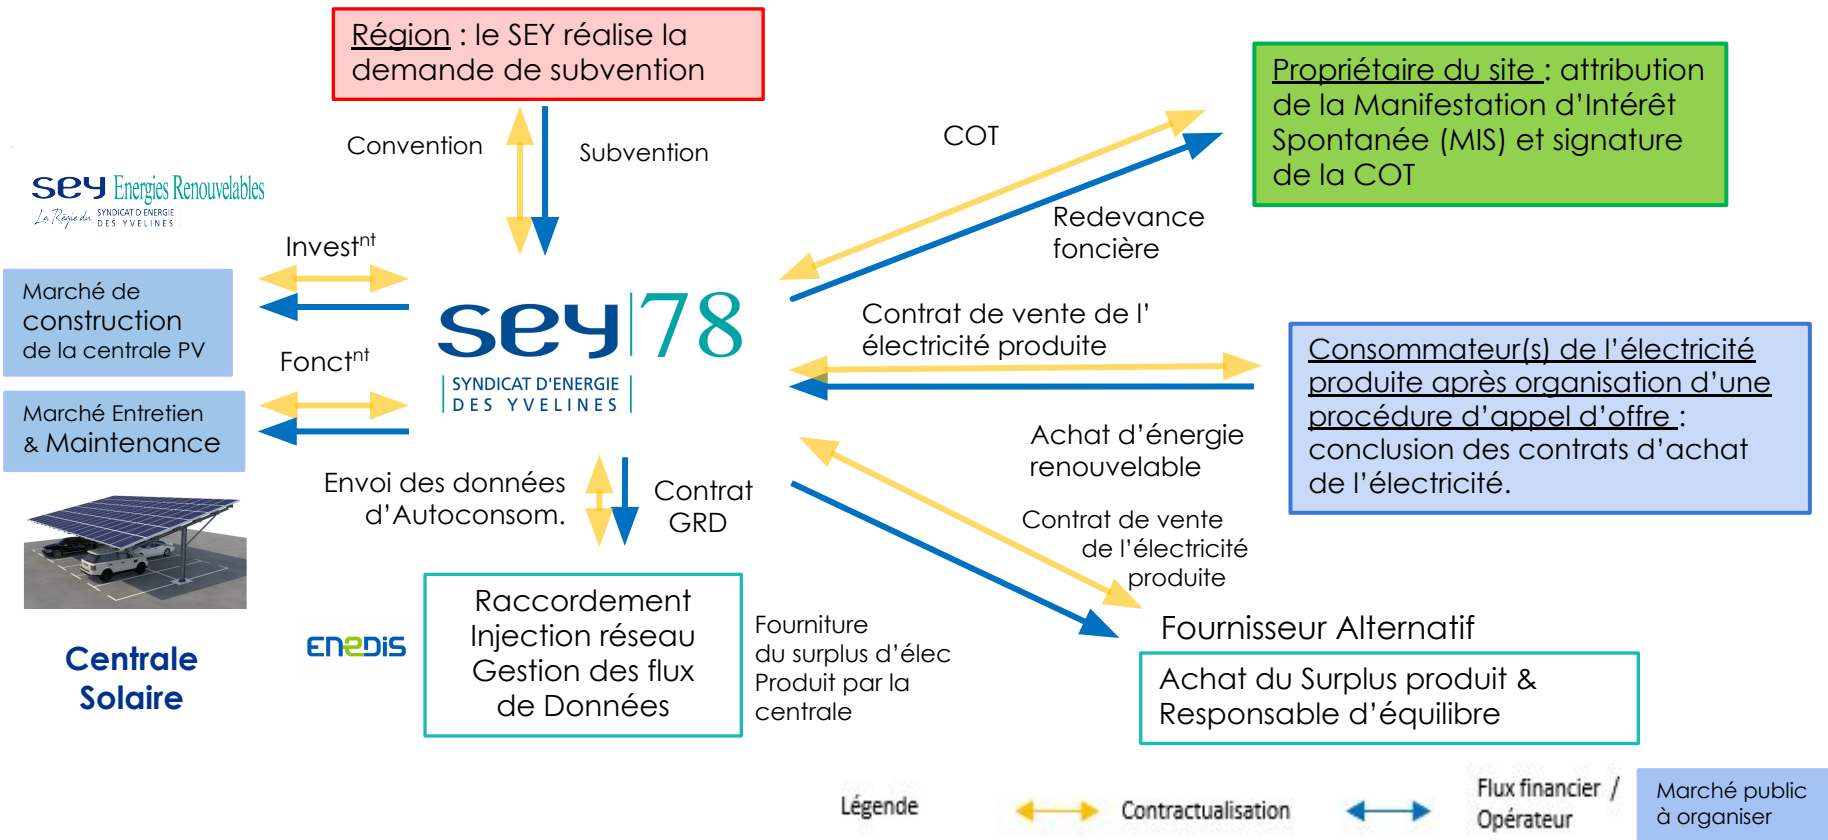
Région : le SEY réalise la demande de subvention

Propriétaire du site : attribution de la Manifestation d'Intérêt Spontanée (MIS) et signature de la COT

Convention

Subvention

COT

Redevance foncière

sey Energies Renouvelables
La Régie du SYNDICAT D'ENERGIE DES YVELINES

Invest$^{nt}$

Marché de construction de la centrale PV

Fonct$^{nt}$

Marché Entretien & Maintenance

sey 78
SYNDICAT D'ENERGIE DES YVELINES

Contrat de vente de l' électricité produite

Consommateur(s) de l'électricité produite après organisation d'une procédure d'appel d'offre : conclusion des contrats d'achat de l'électricité.

Achat d'énergie renouvelable

Envoi des données d'Autoconsom.

Contrat GRD

Contrat de vente de l'électricité produite

Centrale Solaire

ENEDIS

Raccordement
Injection réseau
Gestion des flux
de Données

Fourniture du surplus d'élec Produit par la centrale

Fournisseur Alternatif

Achat du Surplus produit & Responsable d'équilibre

Légende

Contractualisation

Flux financier / Opérateur

Marché public à organiser